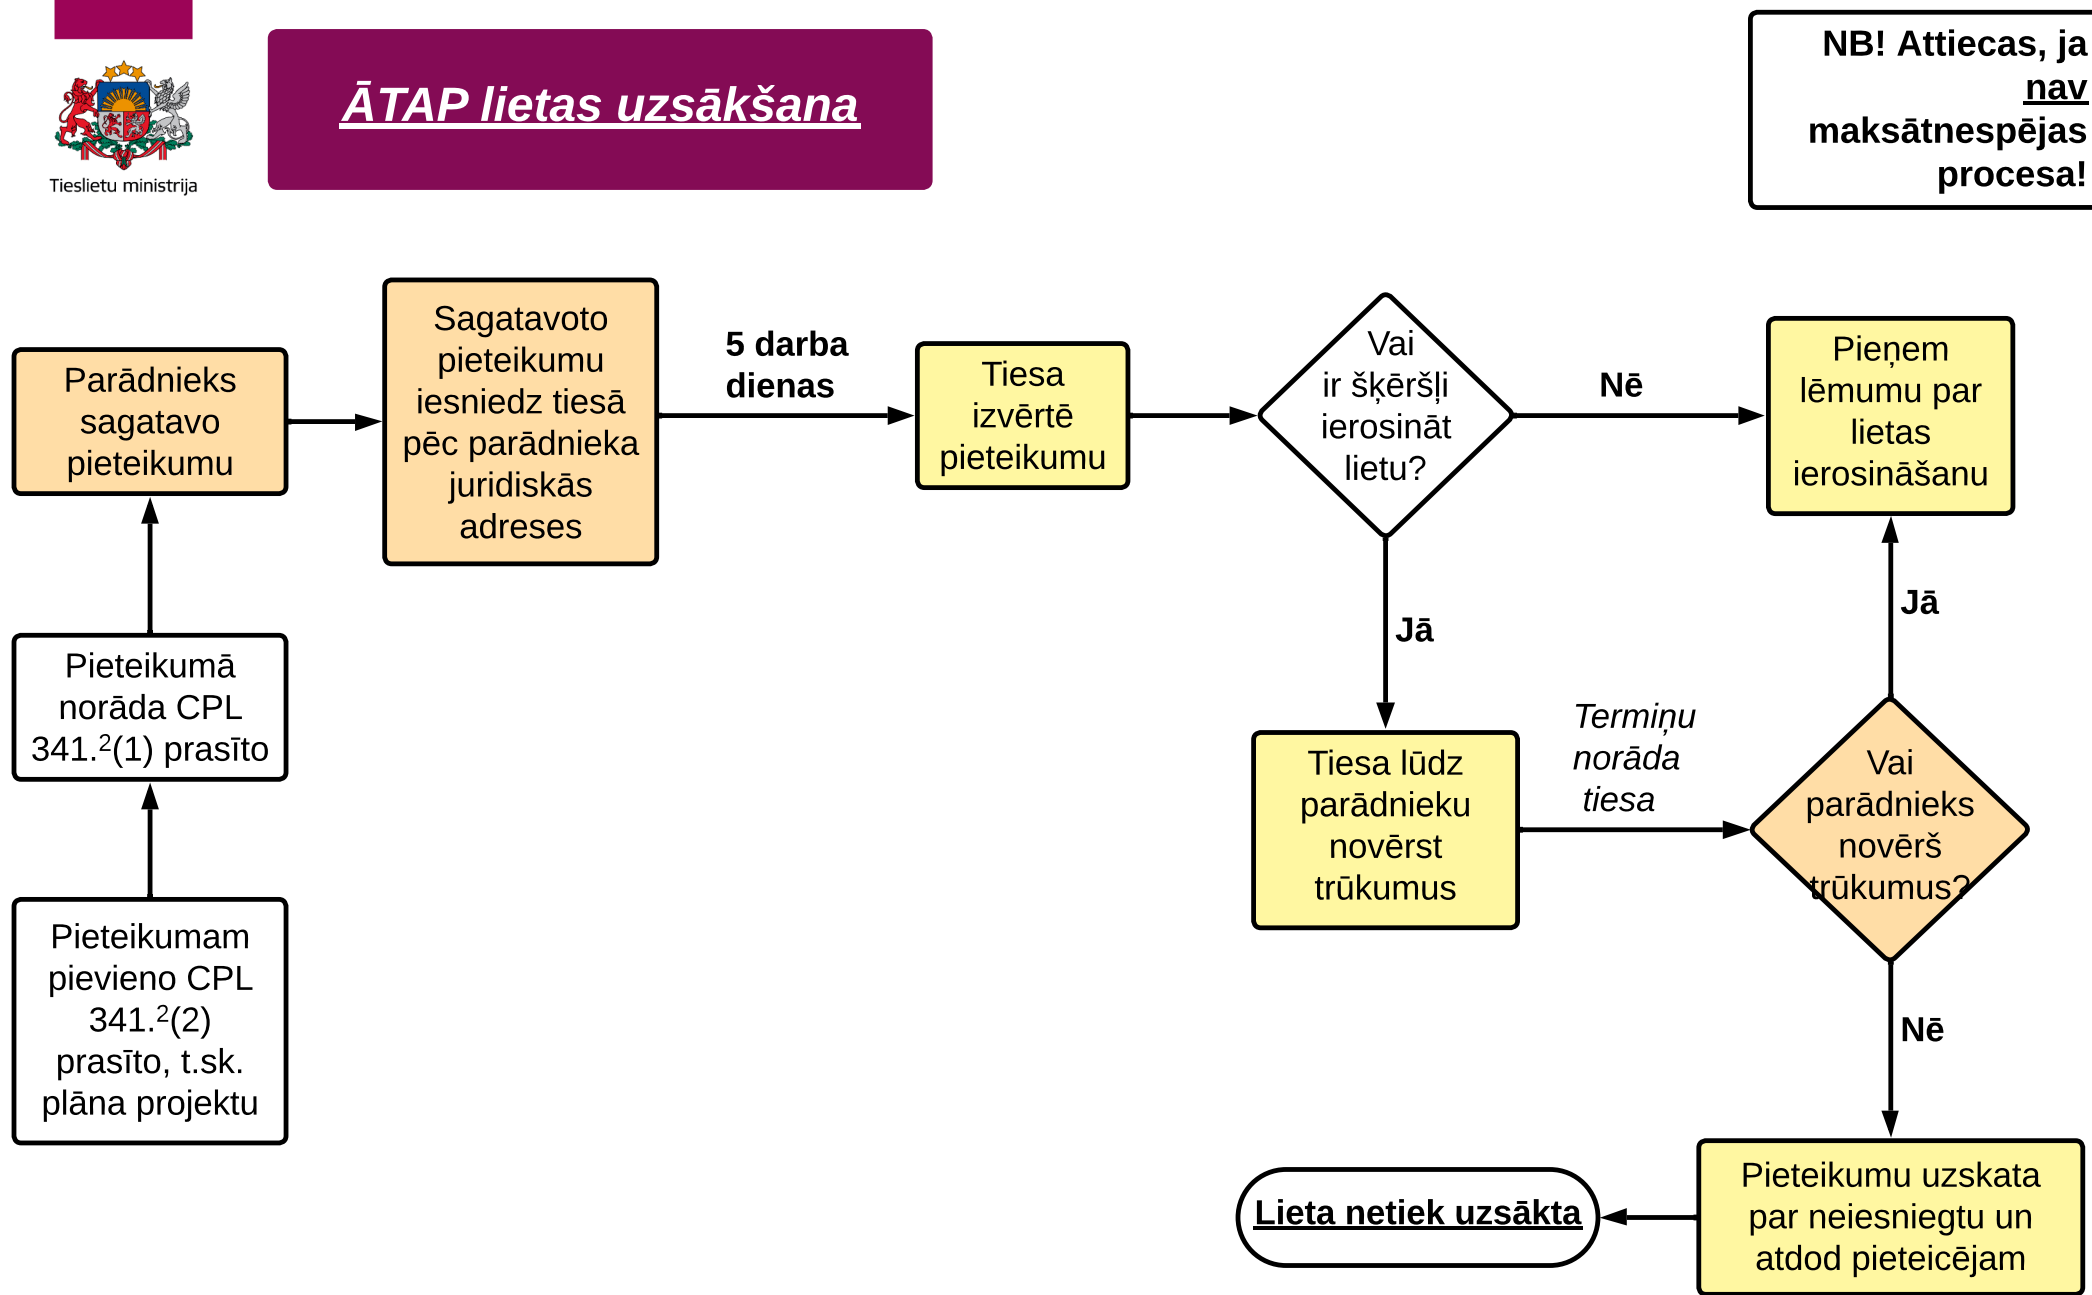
Tieslietu ministrija

ĀTAP lietas uzsākšana

NB! Attiecas, ja nav maksātnespējas procesa!

Parādnieks sagatavo pieteikumu

Sagatavoto pieteikumu iesniedz tiesā pēc parādnieka juridiskās adreses

5 darba dienas

Tiesa izvērtē pieteikumu

Vai ir šķēršļi ierosināt lietu?

Nē

Pieņem lēmumu par lietas ierosināšanu

Jā

Jā

Pieteikumā norāda CPL 341.$^2$(1) prasīto

Tiesa lūdz parādnieku novērst trūkumus

Termiņu norāda tiesa

Vai parādnieks novērš trūkumus?

Pieteikumam pievieno CPL 341.$^2$(2) prasīto, t.sk. plāna projektu

Nē

Lieta netiek uzsākta

Pieteikumu uzskata par neiesniegtu un atdod pieteicējam